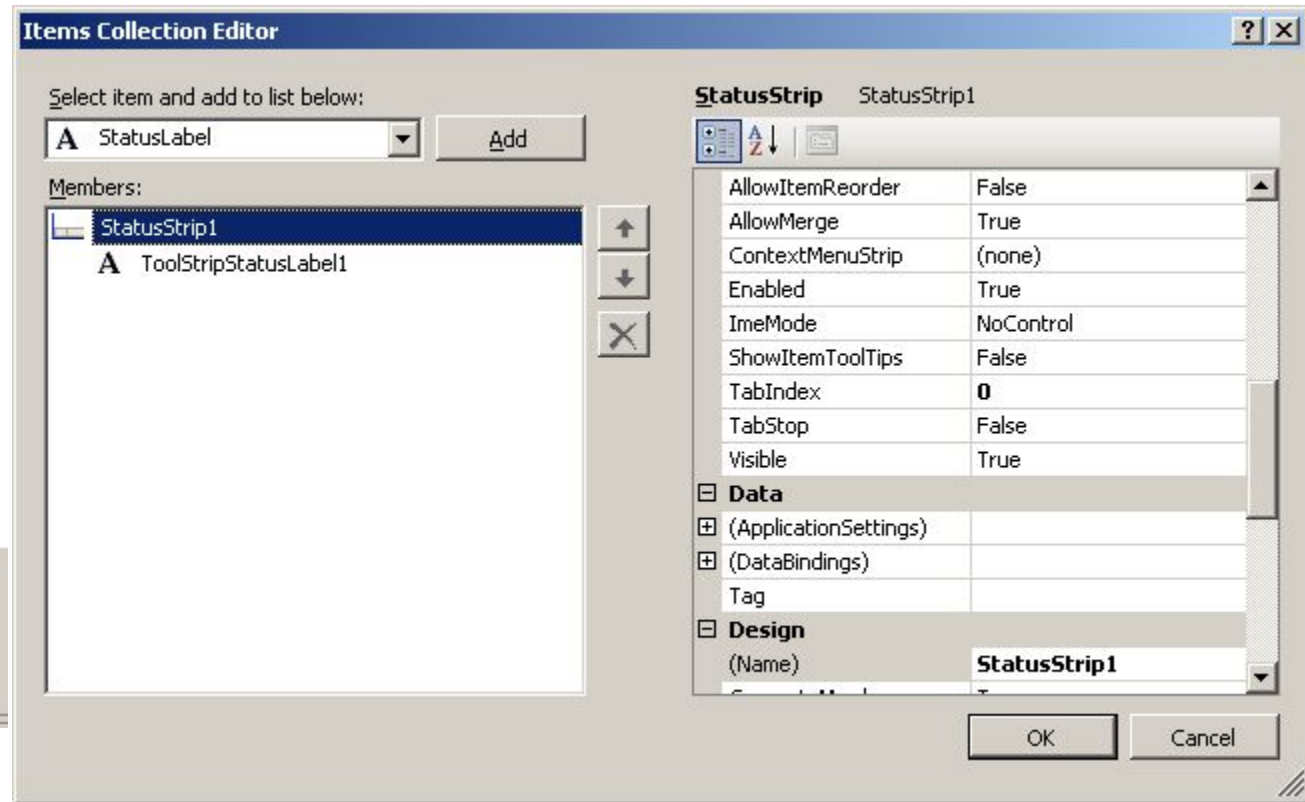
Items Collection Editor

?

Select item and add to list below:

A StatusLabel

Add

Members:

StatusStrip1

A ToolStripStatusLabel1

StatusStrip StatusStrip1

| | |
|---|---|
| AllowItemReorder | False |
| AllowMerge | True |
| ContextMenuStrip | (none) |
| Enabled | True |
| ImeMode | NoControl |
| ShowItemToolTips | False |
| TabIndex | 0 |
| TabStop | False |
| Visible | True |
| Data | |
| (ApplicationSettings) | |
| (DataBindings) | |
| Tag | |
| Design | |
| (Name) | StatusStrip1 |
| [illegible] | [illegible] |

OK

Cancel